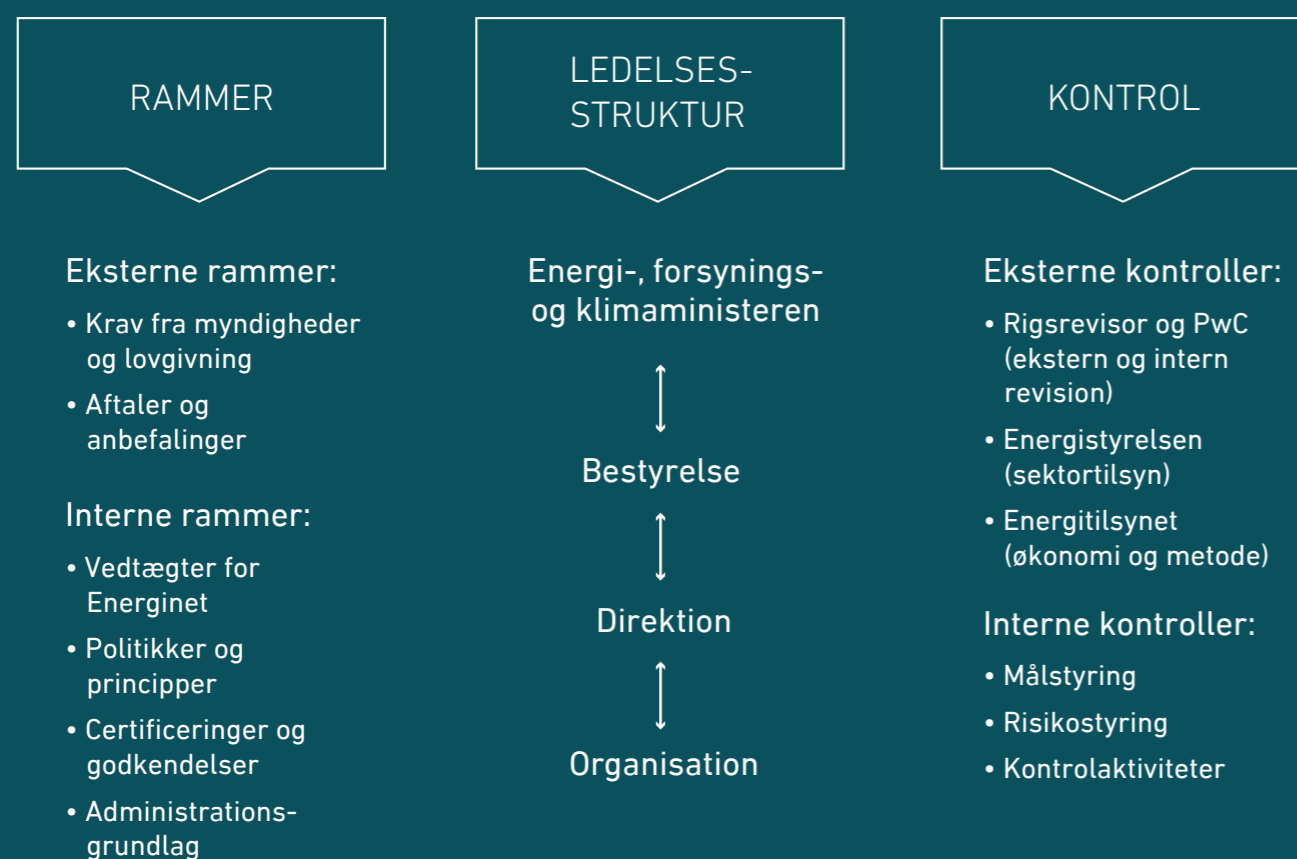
RAMMER

Eksterne rammer:

• Krav fra myndigheder og lovgivning
• Aftaler og anbefalinger

Interne rammer:

• Vedtægter for Energinet
• Politikker og principper
• Certificeringer og godkendelser
• Administrationsgrundlag

LEDELSES-
STRUKTUR

Energi-, forsynings- og klimaministeren

Bestyrelse

Direktion

Organisation

KONTROL

Eksterne kontroller:

• Rigsrevisor og PwC (ekstern og intern revision)
• Energistyrelsen (sektortilsyn)
• Energitilsynet (økonomi og metode)

Interne kontroller:

• Målstyring
• Risikostyring
• Kontrolaktiviteter